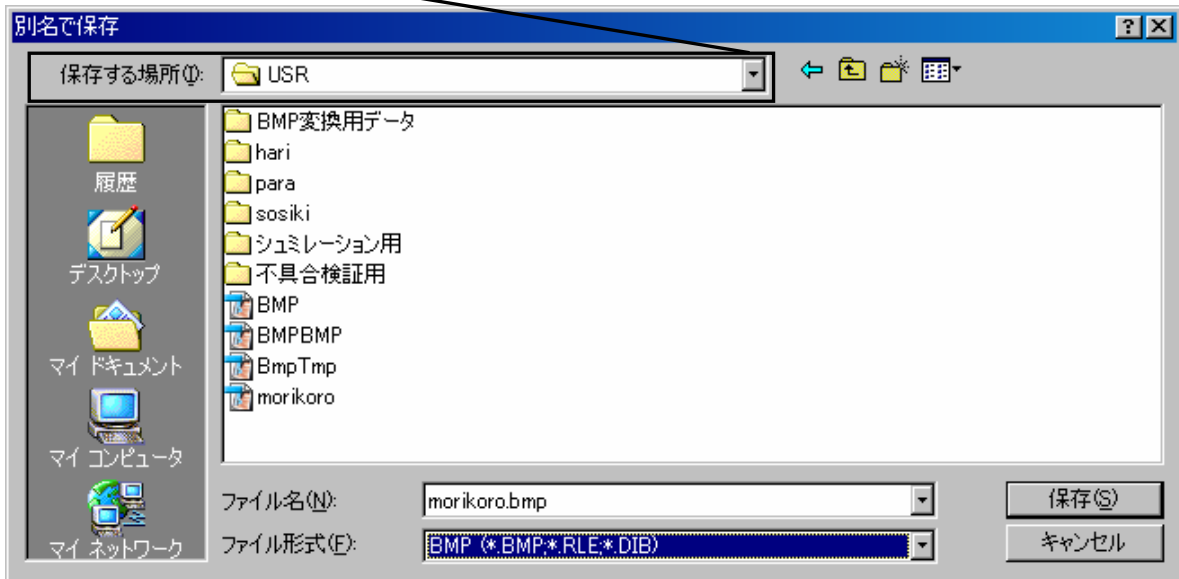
別名で保存

?

保存する場所(I): USR

履歴
デスクトップ
マイ ドキュメント
マイ コンピュータ
マイ ネットワーク

BMP変換用データ
hari
para
sosiki
シュミレーション用
不具合検証用
BMP
BMPBMP
BmpTmp
morikoro

ファイル名(N): morikoro.bmp
ファイル形式(F): BMP (*.BMP;*.RLE;*.DIB)

保存(S)
キャンセル